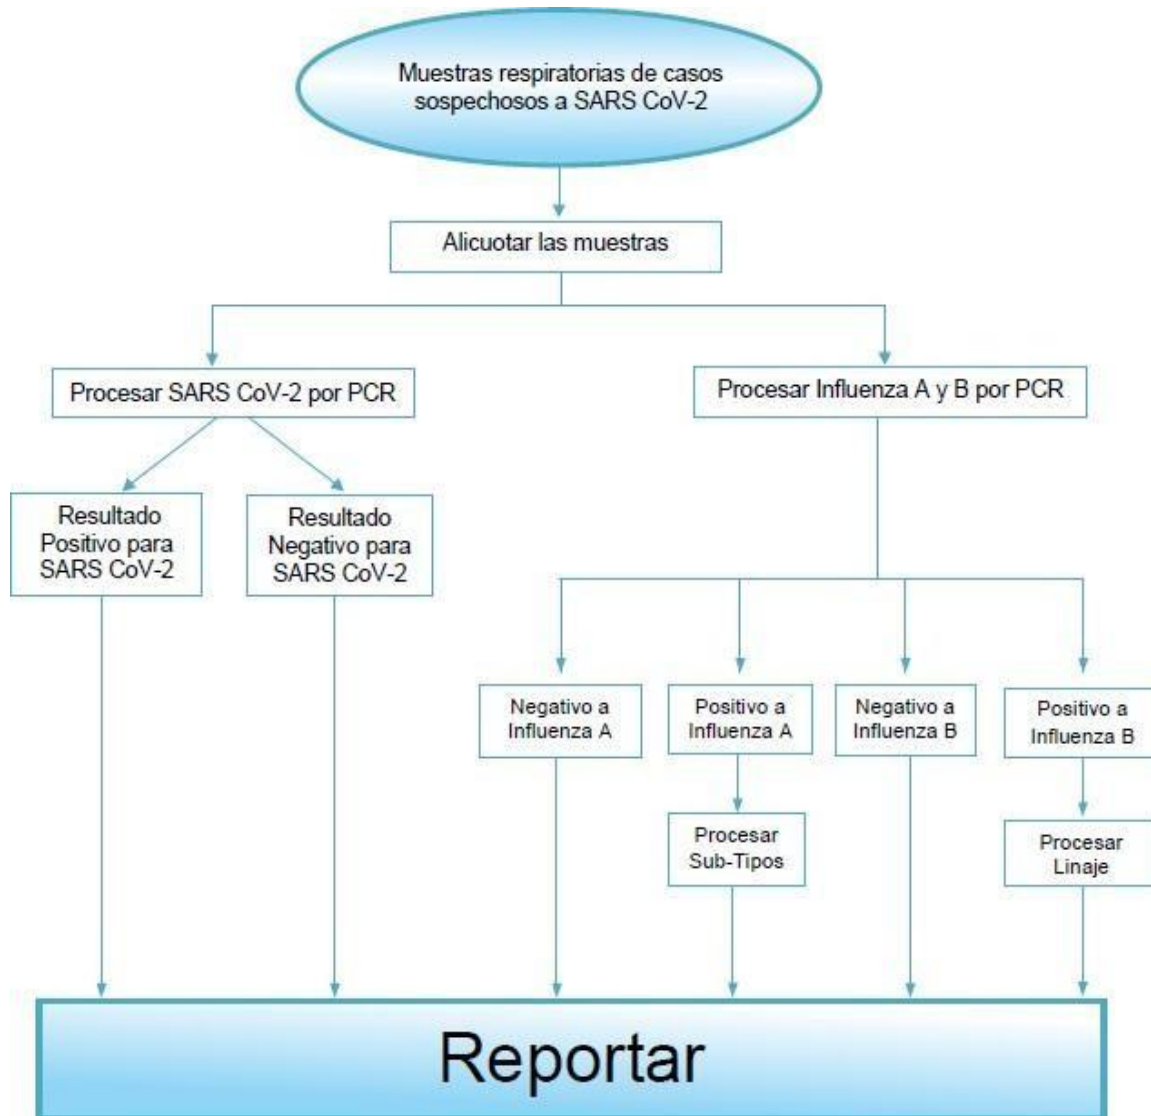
Muestras respiratorias de casos sospechosos a SARS CoV-2

Alicuotar las muestras

Procesar SARS CoV-2 por PCR

Procesar Influenza A y B por PCR

Resultado Positivo para SARS CoV-2

Resultado Negativo para SARS CoV-2

Negativo a Influenza A

Positivo a Influenza A

Negativo a Influenza B

Positivo a Influenza B

Procesar Sub-Tipos

Procesar Linaje

Reportar